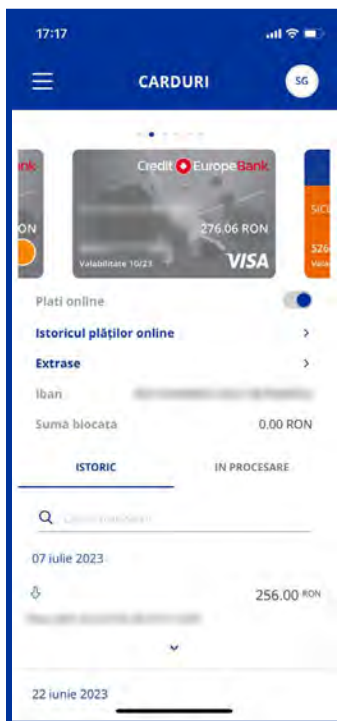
17:17

CARDURI

SG

nk

ON

Credit Europe Bank

276.06 RON

Valabilitate 10/23

VISA

SIG

326

Vala

Plati online

Istoricul plăților online

Extrase

Iban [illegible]

Suma blocata 0.00 RON

ISTORIC

IN PROCESARE

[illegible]

07 iulie 2023

256.00 RON

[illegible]

22 iunie 2023